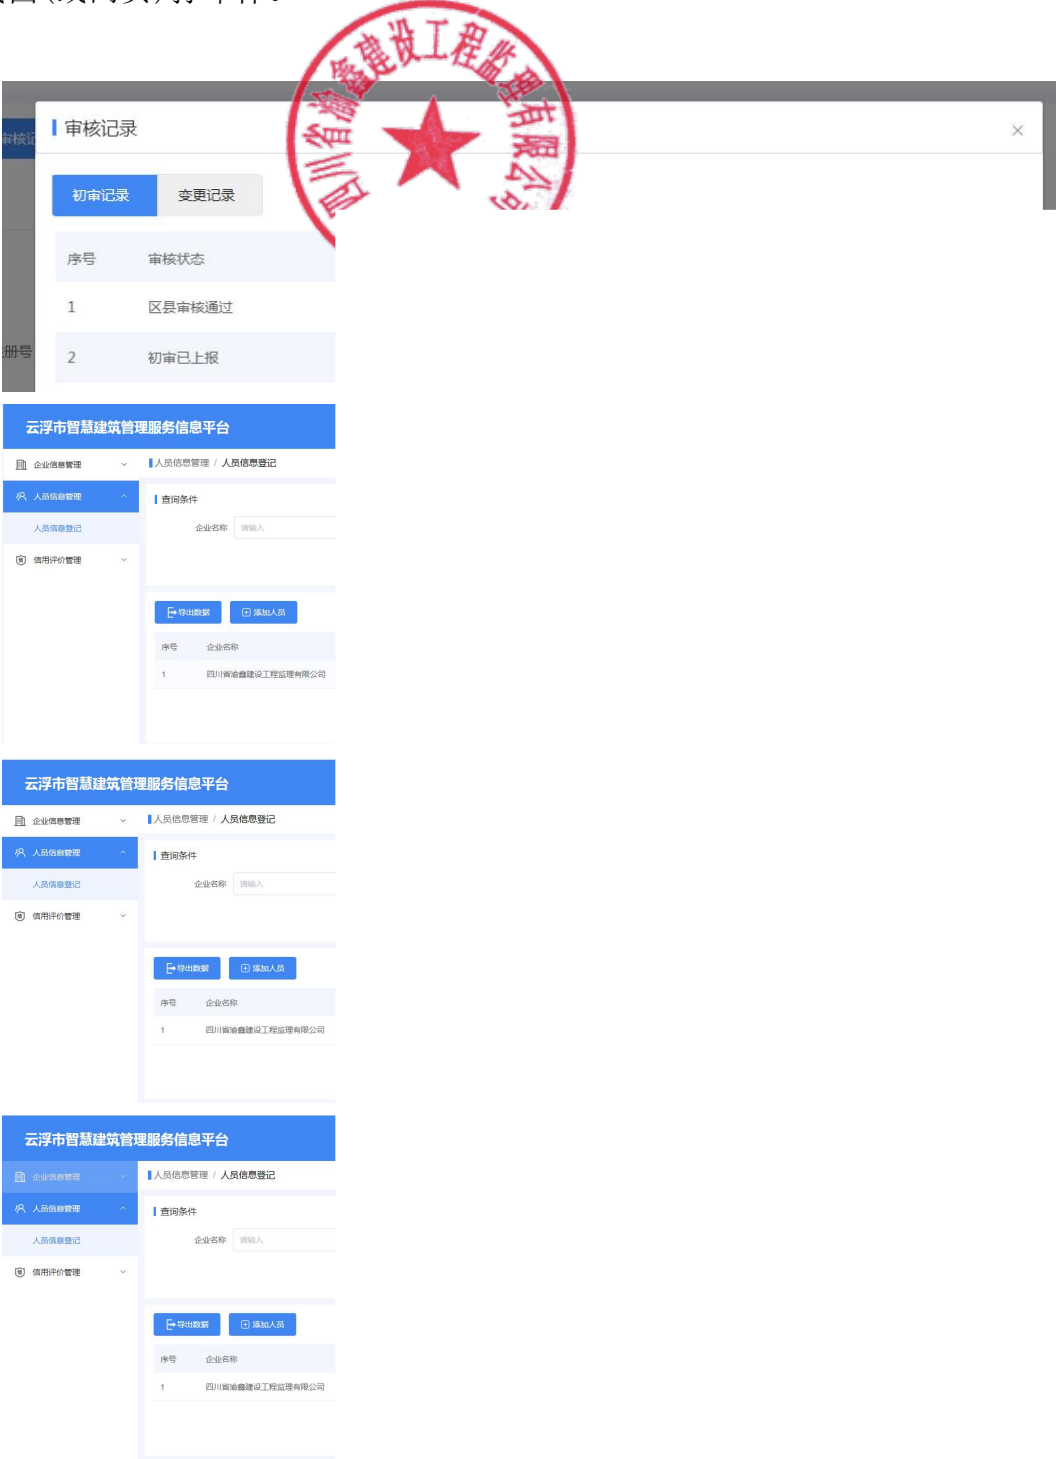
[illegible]

四川省渝鑫建设工程监理有限公司

审核记录

×

审核记

初审记录

变更记录

| 序号 | 审核状态 |
|---|---|
| 1 | 区县审核通过 |
| 2 | 初审已上报 |

册号

云浮市智慧建筑管理服务信息平台

企业信息管理

人员信息管理

人员信息登记

信用评价管理

人员信息管理 / 人员信息登记

查询条件

企业名称 请输入

导出数据

添加人员

| 序号 | 企业名称 |
|---|---|
| 1 | 四川省渝鑫建设工程监理有限公司 |

云浮市智慧建筑管理服务信息平台

企业信息管理

人员信息管理

人员信息登记

信用评价管理

人员信息管理 / 人员信息登记

查询条件

企业名称 请输入

导出数据

添加人员

| 序号 | 企业名称 |
|---|---|
| 1 | 四川省渝鑫建设工程监理有限公司 |

云浮市智慧建筑管理服务信息平台

企业信息管理

人员信息管理

人员信息登记

信用评价管理

人员信息管理 / 人员信息登记

查询条件

企业名称 请输入

导出数据

添加人员

| 序号 | 企业名称 |
|---|---|
| 1 | 四川省渝鑫建设工程监理有限公司 |